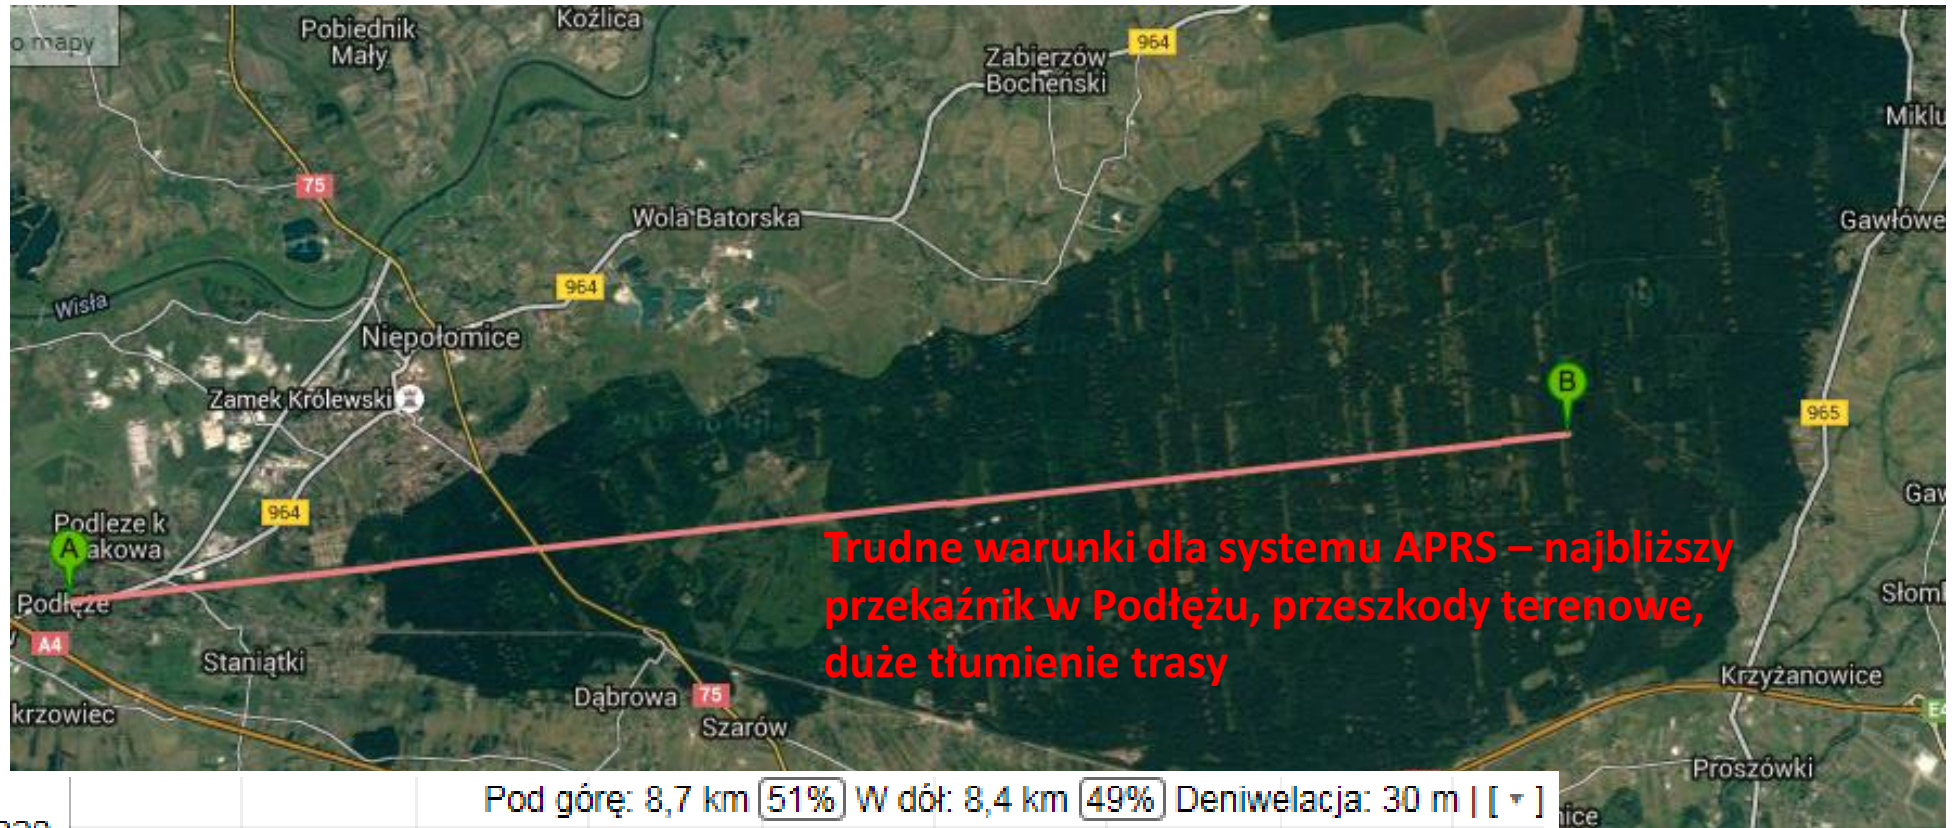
o mapy

Pobiednik Mały

Koźlica

Zabierzów Bocheński

964

Mikl

Gawłowe

75

Wola Batorska

Wisła

964

Niepołomice

Zamek Królewski

B

965

Gaw

Podleze k akowa

A

964

Podłęże

A4

Trudne warunki dla systemu APRS – najbliższy przekaźnik w Podłężu, przeszkody terenowe, duże tłumienie trasy

Słom

Staniątki

Krzyżanowice

krzowiec

Dąbrowa

75

Szarów

Proszówki

Pod górę: 8,7 km 51% W dół: 8,4 km 49% Deniwelacja: 30 m | [ ▾ ]

ice